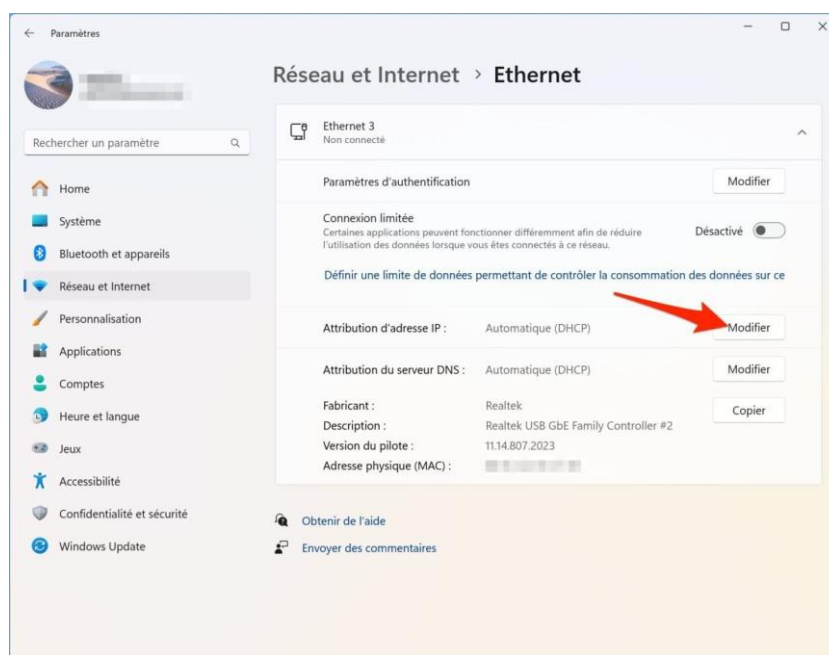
Paramètres

Rechercher un paramètre

Home
Système
Bluetooth et appareils
Réseau et Internet
Personnalisation
Applications
Comptes
Heure et langue
Jeux
Accessibilité
Confidentialité et sécurité
Windows Update

Réseau et Internet > Ethernet

Ethernet 3
Non connecté

Paramètres d'authentification
Modifier

Connexion limitée
Certaines applications peuvent fonctionner différemment afin de réduire l'utilisation des données lorsque vous êtes connectés à ce réseau.
Désactivé

Définir une limite de données permettant de contrôler la consommation des données sur ce

Attribution d'adresse IP : Automatique (DHCP)
Modifier

Attribution du serveur DNS : Automatique (DHCP)
Modifier

Fabricant : Realtek
Description : Realtek USB GbE Family Controller #2
Version du pilote : 11.14.807.2023
Adresse physique (MAC) : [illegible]
Copier

Obtenir de l'aide
Envoyer des commentaires